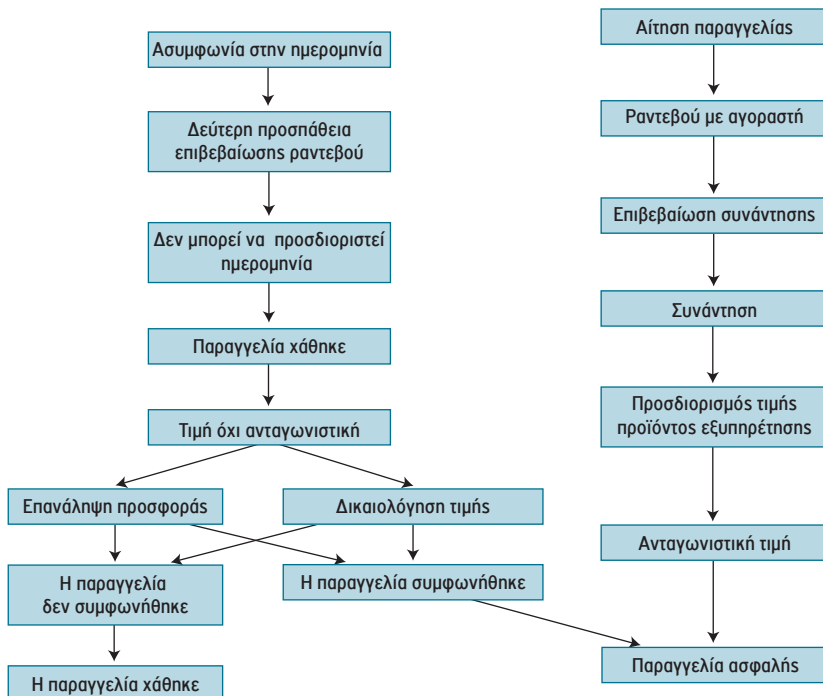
Ασυμφωνία στην ημερομηνία

Δεύτερη προσπάθεια επιβεβαίωσης ραντεβού

Δεν μπορεί να προσδιοριστεί ημερομηνία

Παραγγελία χάθηκε

Τιμή όχι ανταγωνιστική

Επανάληψη προσφοράς

Δικαιολόγηση τιμής

Η παραγγελία δεν συμφωνήθηκε

Η παραγγελία συμφωνήθηκε

Η παραγγελία χάθηκε

Αίτηση παραγγελίας

Ραντεβού με αγοραστή

Επιβεβαίωση συνάντησης

Συνάντηση

Προσδιορισμός τιμής προϊόντος εξυπηρέτησης

Ανταγωνιστική τιμή

Παραγγελία ασφαλής